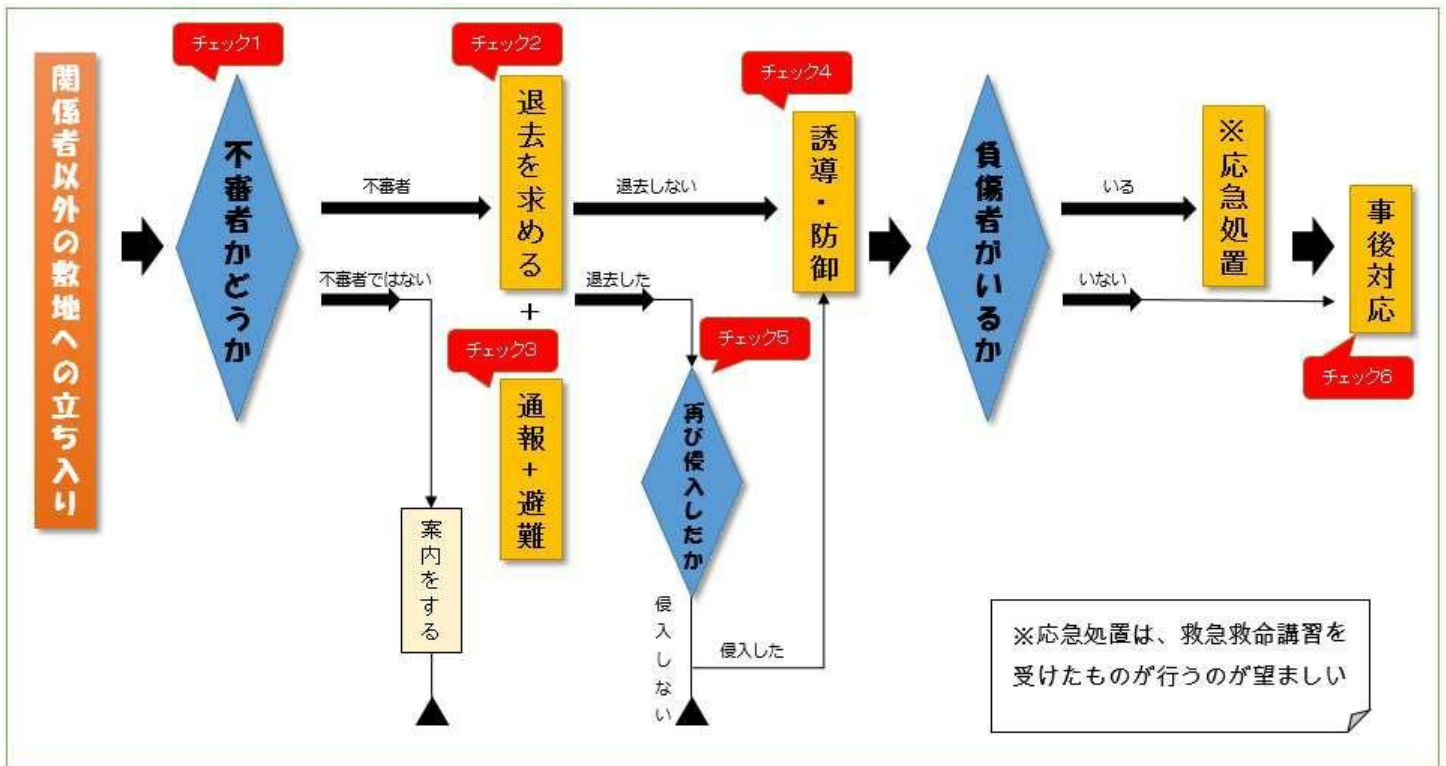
関係者以外の敷地への立ち入り

チェック1
不審者かどうか

不審者
不審者ではない

案内をする

チェック2
退去を求める

+

チェック3
通報+避難

退去しない
退去した

チェック5
再び侵入したか

侵入しない
侵入した

チェック4
誘導・防御

負傷者がいるか

いる
いない

※応急処置

事後対応
チェック6

※応急処置は、救急救命講習を受けたものが行うのが望ましい